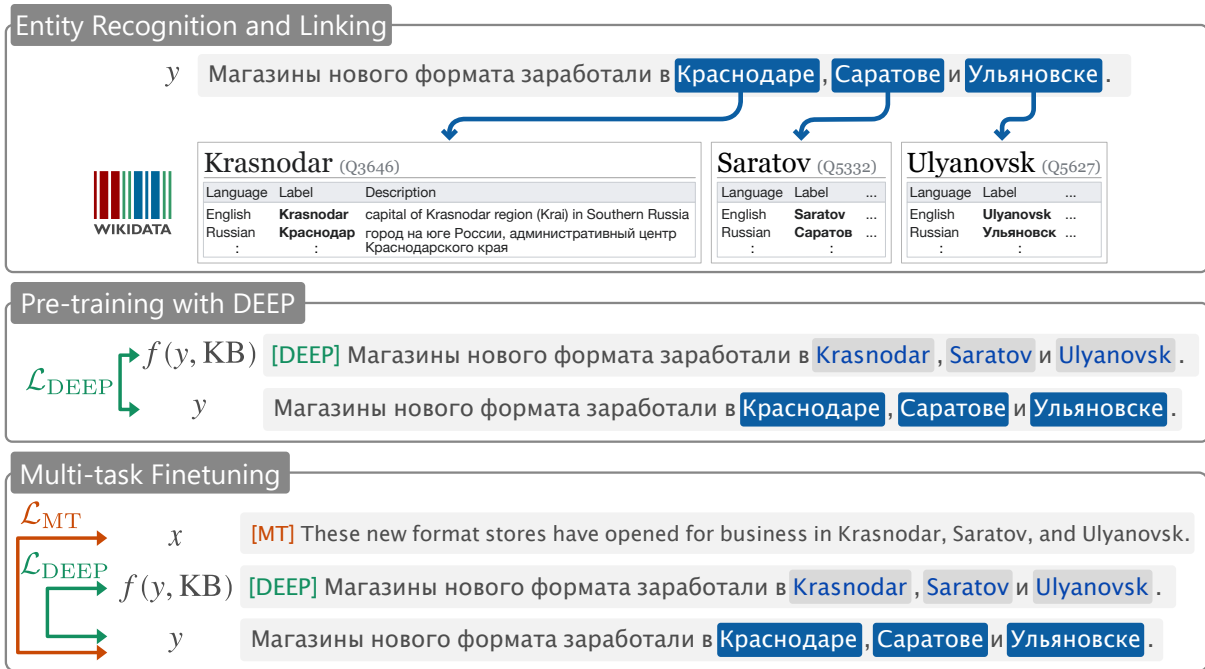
Entity Recognition and Linking

$y$ Магазины нового формата заработали в Краснодаре, Саратове и Ульяновске.

WIKIDATA

Krasnodar (Q3646)

| Language | Label | Description |
|---|---|---|
| English | **Krasnodar** | capital of Krasnodar region (Krai) in Southern Russia |
| Russian | **Краснодар** | город на юге России, административный центр Краснодарского края |
| : | : | |

Saratov (Q5332)

| Language | Label | ... |
|---|---|---|
| English | **Saratov** | ... |
| Russian | **Саратов** | ... |
| : | : | |

Ulyanovsk (Q5627)

| Language | Label | ... |
|---|---|---|
| English | **Ulyanovsk** | ... |
| Russian | **Ульяновск** | ... |
| : | : | |

Pre-training with DEEP

$\mathcal{L}_{\mathrm{DEEP}}$

$f(y, \mathrm{KB})$ [DEEP] Магазины нового формата заработали в Krasnodar, Saratov и Ulyanovsk.

$y$ Магазины нового формата заработали в Краснодаре, Саратове и Ульяновске.

Multi-task Finetuning

$\mathcal{L}_{\mathrm{MT}}$

$x$ [MT] These new format stores have opened for business in Krasnodar, Saratov, and Ulyanovsk.

$\mathcal{L}_{\mathrm{DEEP}}$

$f(y, \mathrm{KB})$ [DEEP] Магазины нового формата заработали в Krasnodar, Saratov и Ulyanovsk.

$y$ Магазины нового формата заработали в Краснодаре, Саратове и Ульяновске.